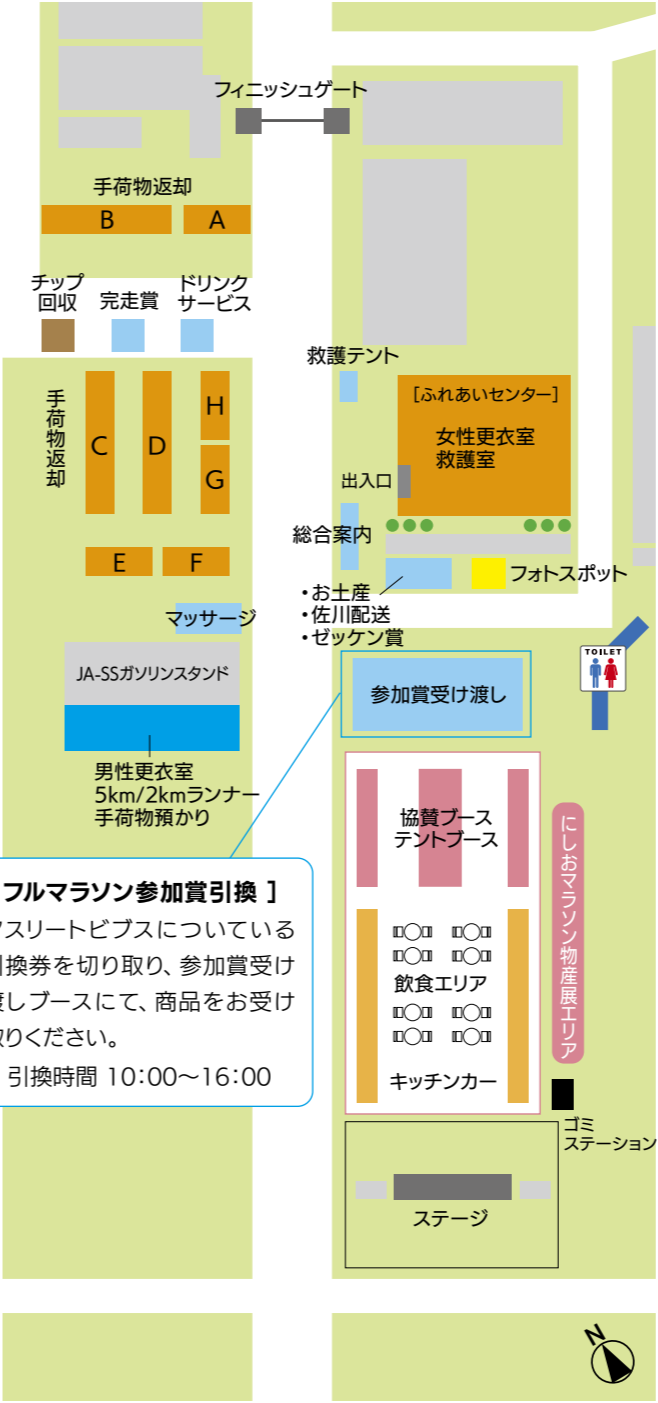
フィニッシュゲート

手荷物返却

B

A

チップ回収

完走賞

ドリンクサービス

救護テント

手荷物返却

C

D

H

G

[ふれあいセンター]

女性更衣室
救護室

出入口

総合案内

E

F

・お土産
・佐川配送
・ゼッケン賞

フォトスポット

マッサージ

JA-SSガソリンスタンド

TOILET

参加賞受け渡し

男性更衣室
5km/2kmランナー
手荷物預かり

協賛ブース
テントブース

にしおマラソン物産展エリア

フルマラソン参加賞引換 ]

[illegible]スリートビブスについている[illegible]換券を切り取り、参加賞受け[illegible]渡しブースにて、商品をお受け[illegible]取りください。

引換時間 10:00〜16:00

飲食エリア

キッチンカー

ゴミステーション

ステージ

N